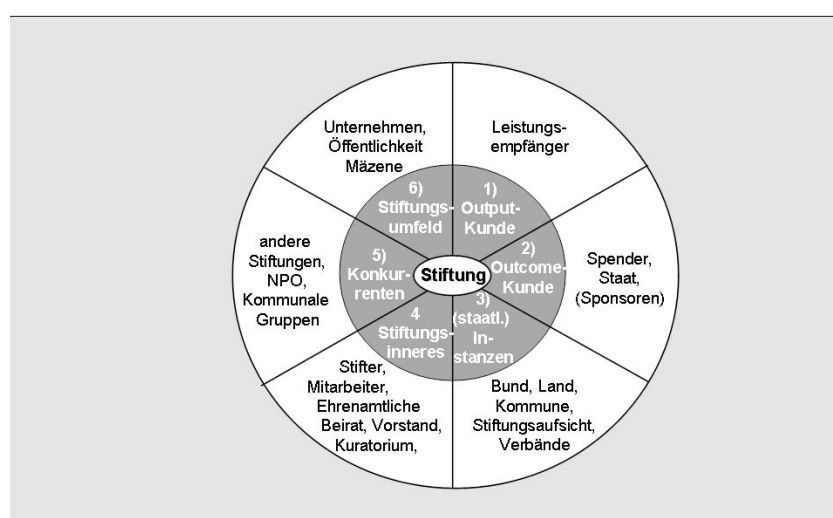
Unternehmen, Öffentlichkeit Mäzene

Leistungsempfänger

6) Stiftungsumfeld

1) Output-Kunde

andere Stiftungen, NPO, Kommunale Gruppen

5) Konkurrenten

Stiftung

2) Outcome-Kunde

Spender, Staat, (Sponsoren)

4 Stiftungsinneres

3) (staatl.) Instanzen

Stifter, Mitarbeiter, Ehrenamtliche Beirat, Vorstand, Kuratorium,

Bund, Land, Kommune, Stiftungsaufsicht, Verbände